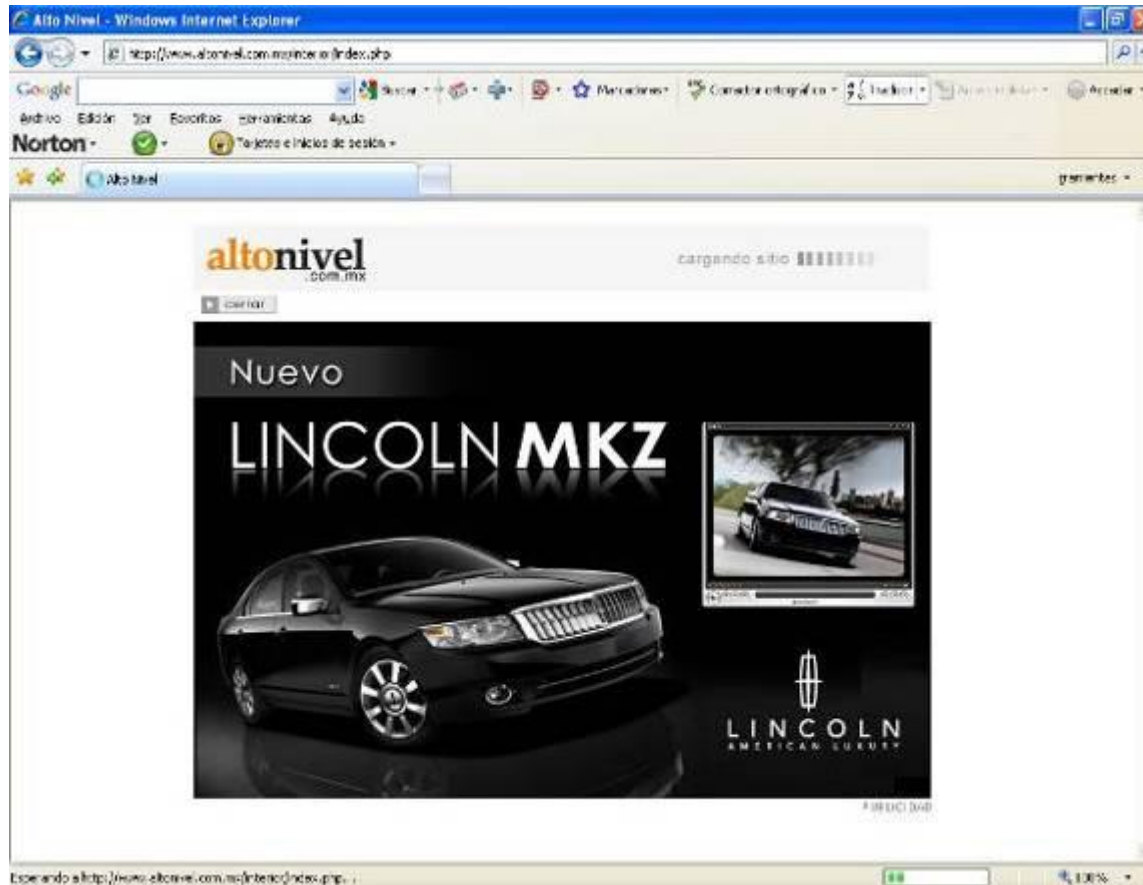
Alto Nivel - Windows Internet Explorer

http://www.altonivel.com.mx/intercor/index.php

Google

Buscar

Marcadores

Corrector ortográfico

Traducir

Acceder

Archivo Edición Ver Favoritos Herramientas Ayuda

Norton

Tarjetas e inicios de sesión

Alto Nivel

Herramientas

altonivel .com.mx

cargando sitio

cerrar

Nuevo

LINCOLN MKZ

LINCOLN AMERICAN LUXURY

PUBLICIDAD

Esperando a http://www.altonivel.com.mx/intercor/index.php...

100%